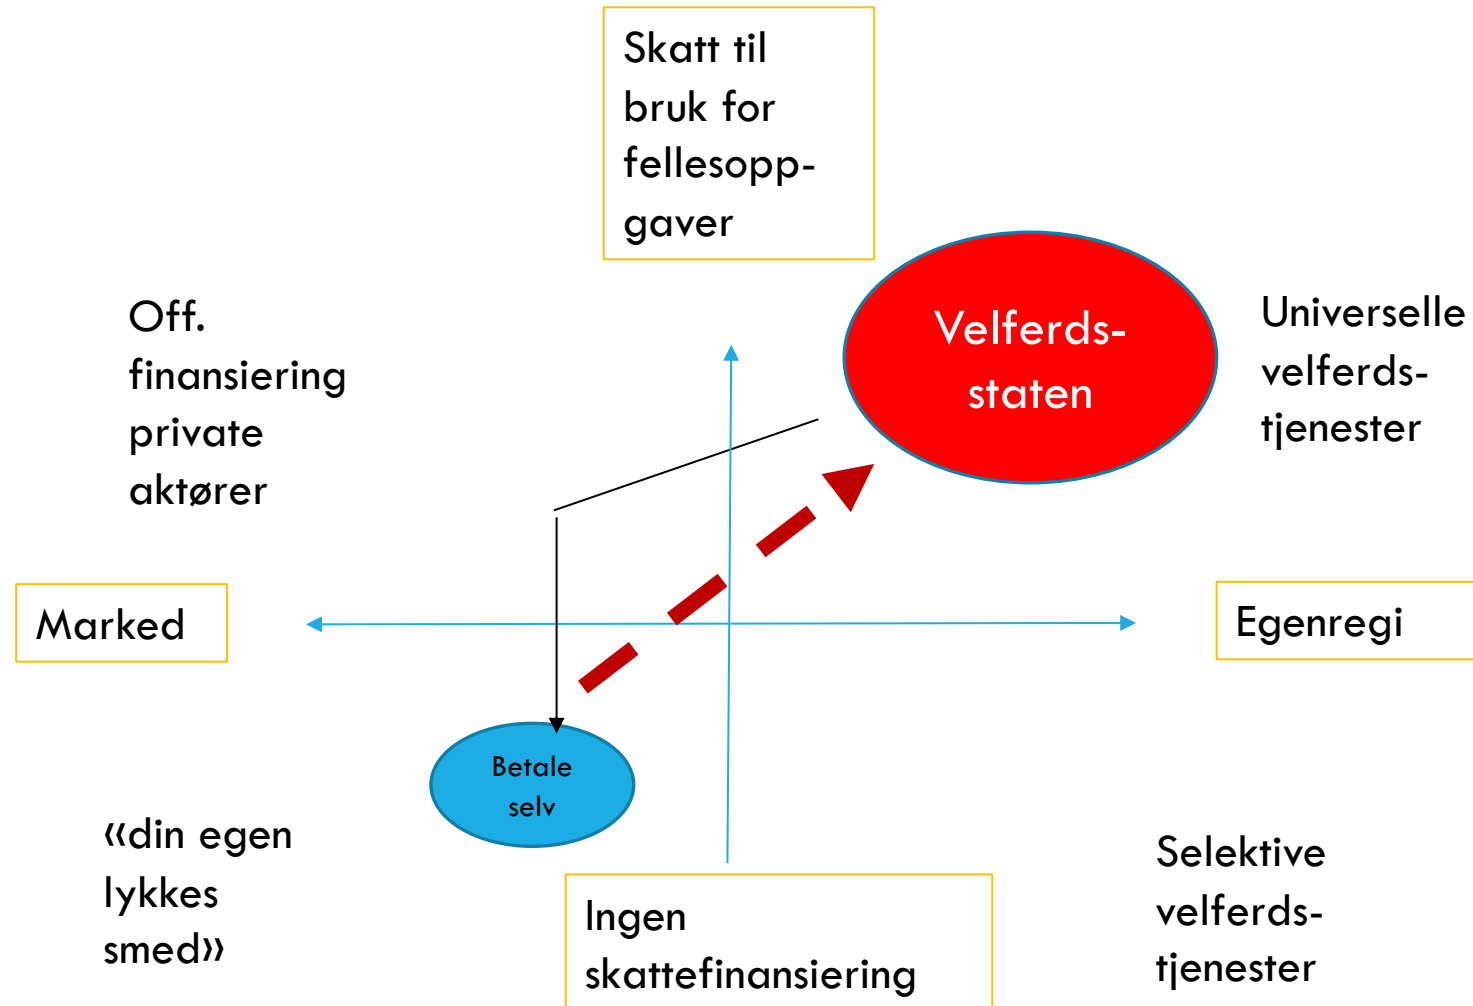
Skatt til bruk for fellesoppgaver

Off. finansiering private aktører

Velferds-staten

Universelle velferds-tjenester

Marked

Egenregi

Betale selv

«din egen lykkes smed»

Ingen skattefinansiering

Selektive velferds-tjenester